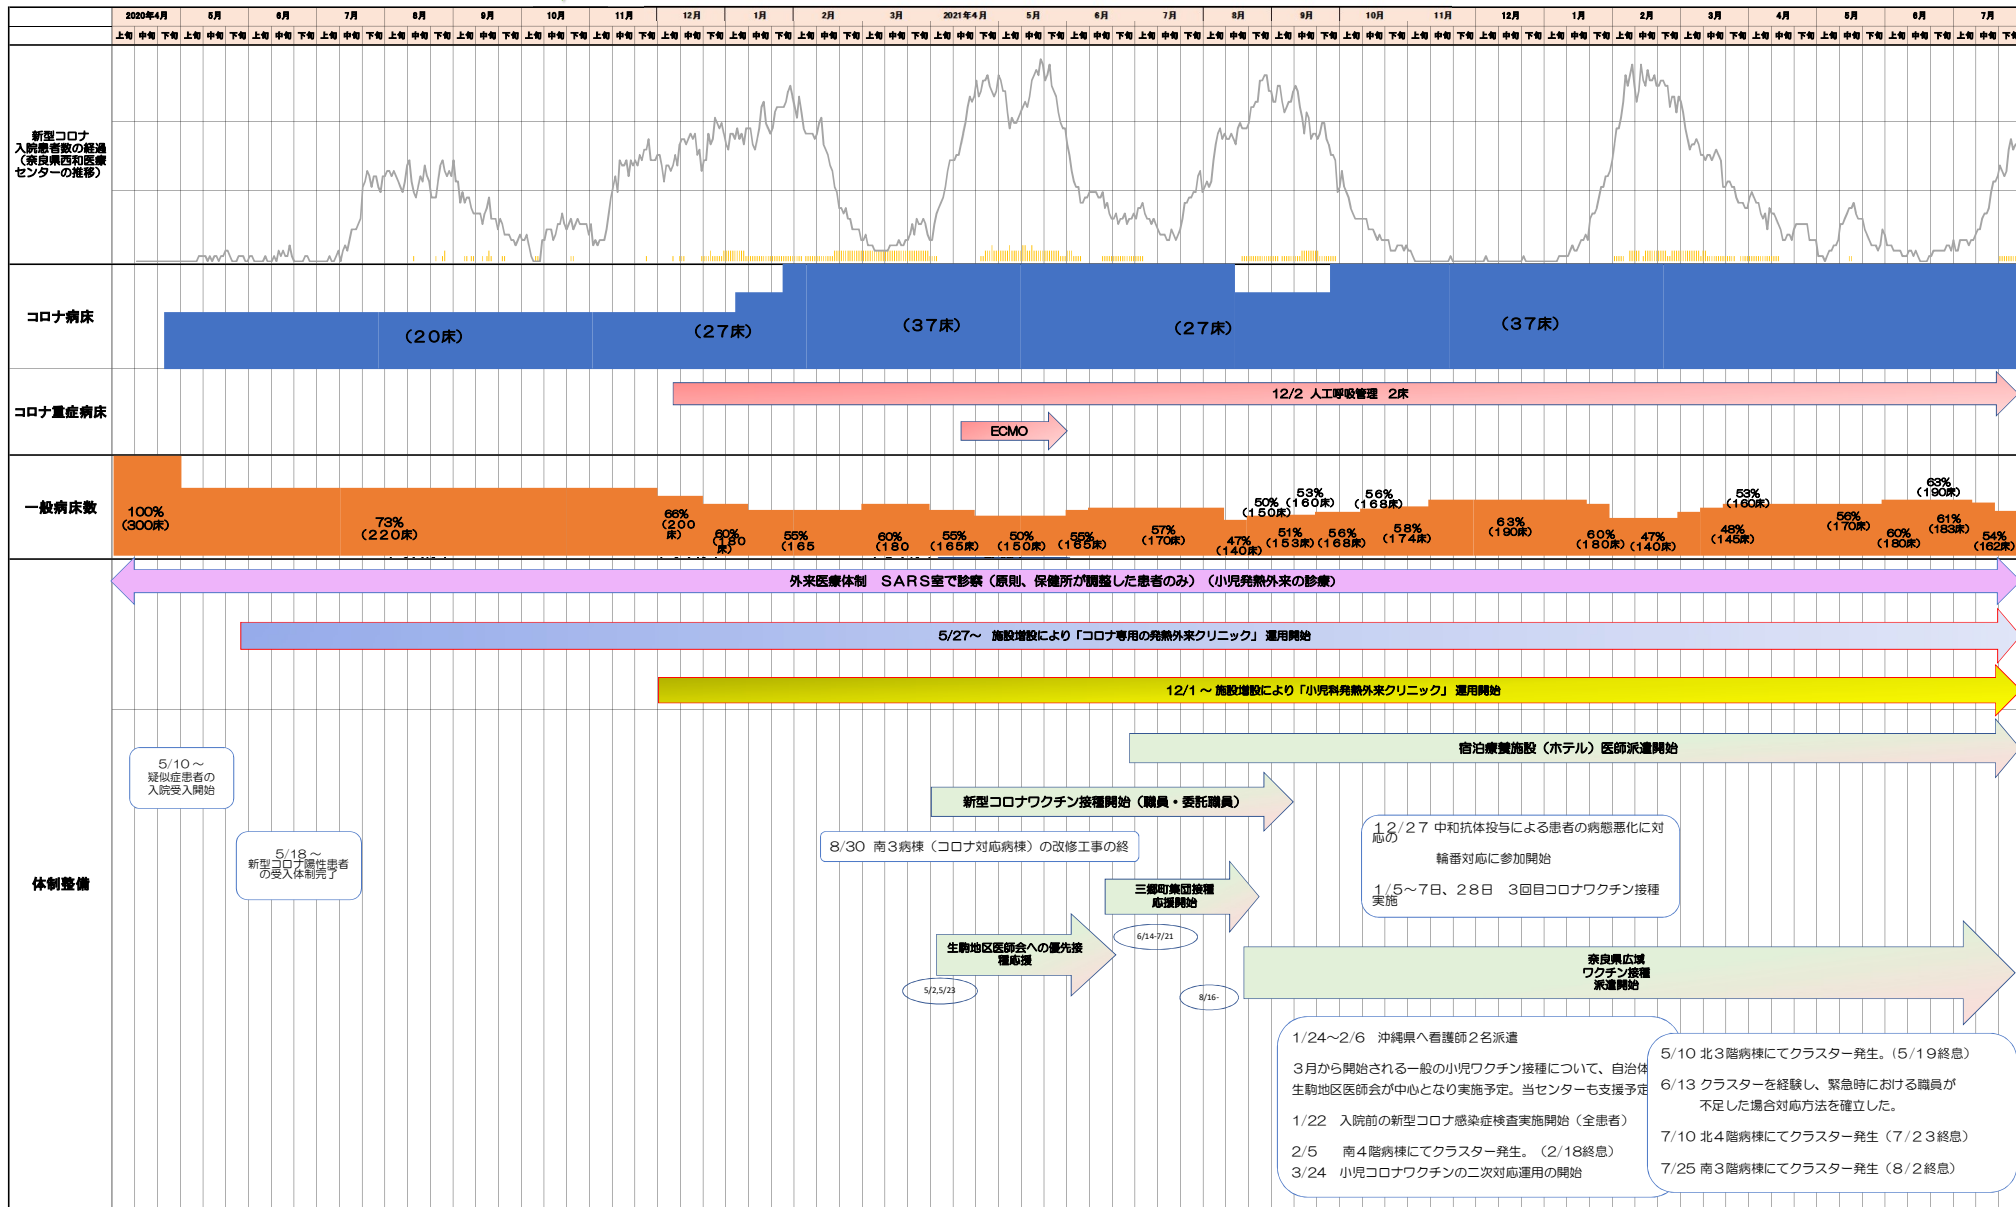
2020年4月 5月 6月 7月 8月 9月 10月 11月 12月 1月 2月 3月 2021年4月 5月 6月 7月 8月 9月 10月 11月 12月 1月 2月 3月 4月 5月 6月 7月

上旬 中旬 下旬

新型コロナ入院患者数の経過（奈良県西和医療センターの推移）

コロナ病床

（20床） （27床） （37床） （27床） （37床）

コロナ重症病床

12/2 人工呼吸管理 2床

ECMO

一般病床数

100%（300床） 73%（220床） 66%（200床） 60%（180床） 55%（165 60%（180 55%（165床） 50%（150床） 55%（165床） 57%（170床） 47%（140床） 50%（150床） 53%（160床） 51%（153床） 56%（168床） 56%（168床） 58%（174床） 63%（190床） 60%（180床） 47%（140床） 53%（160床） 48%（145床） 56%（170床） 60%（180床） 63%（190床） 61%（183床） 54%（162床）

外来医療体制 SARS室で診察（原則、保健所が調整した患者のみ）（小児発熱外来の診療）

5/27～ 施設増設により「コロナ専用の発熱外来クリニック」運用開始

12/1～施設増設により「小児科発熱外来クリニック」運用開始

宿泊療養施設（ホテル）医師派遣開始

体制整備

5/10～疑似症患者の入院受入開始

5/18～新型コロナ陽性患者の受入体制完了

新型コロナワクチン接種開始（職員・委託職員）

8/30 南3病棟（コロナ対応病棟）の改修工事の終

12/27 中和抗体投与による患者の病態悪化に対応の

輪番対応に参加開始

1/5～7日、28日 3回目コロナワクチン接種実施

三郷町集団接種応援開始

6/14-7/21

生駒地区医師会への優先接種応援

5/2,5/23

8/16-

奈良県広域ワクチン接種派遣開始

1/24～2/6 沖縄県へ看護師2名派遣

3月から開始される一般の小児ワクチン接種について、自治体生駒地区医師会が中心となり実施予定。当センターも支援予定

1/22 入院前の新型コロナ感染症検査実施開始（全患者）

2/5 南4階病棟にてクラスター発生。（2/18終息）

3/24 小児コロナワクチンの二次対応運用の開始

5/10 北3階病棟にてクラスター発生。（5/19終息）

6/13 クラスターを経験し、緊急時における職員が不足した場合対応方法を確立した。

7/10 北4階病棟にてクラスター発生（7/23終息）

7/25 南3階病棟にてクラスター発生（8/2終息）